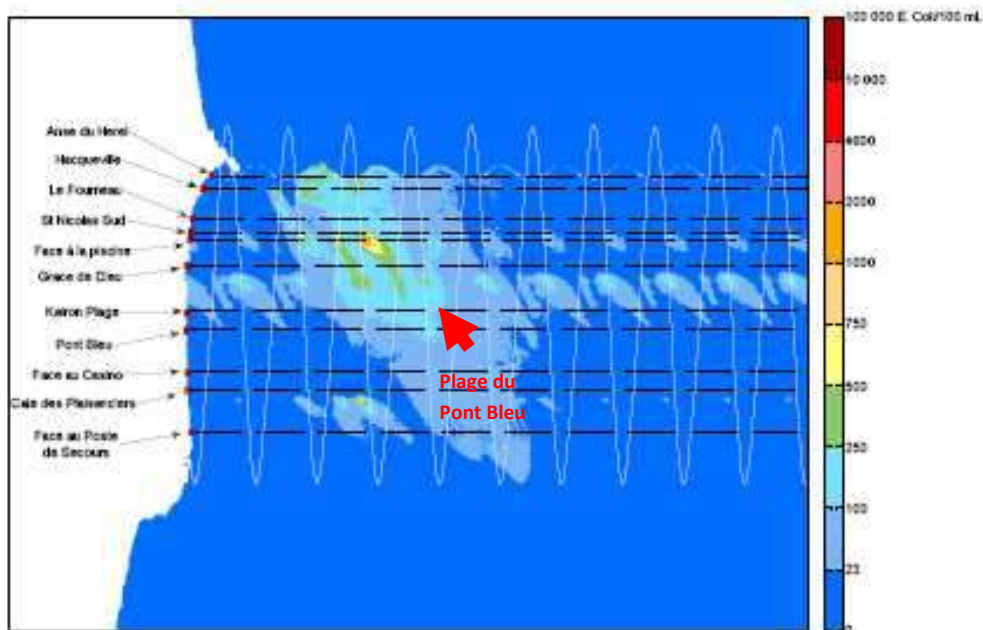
Anse du Hend
Hacqueville
Le Fourneau
St Nicolas Sud
Face à la piscine
Grace de Dieu
Kairon Plage
Pont Bleu
Face au Casino
Cale des Plaisanciers
Face au Poste de Secours

Plage du Pont Bleu

100 000 E. Coli/100 mL
10 000
4000
2000
1000
750
500
250
100
23
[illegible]